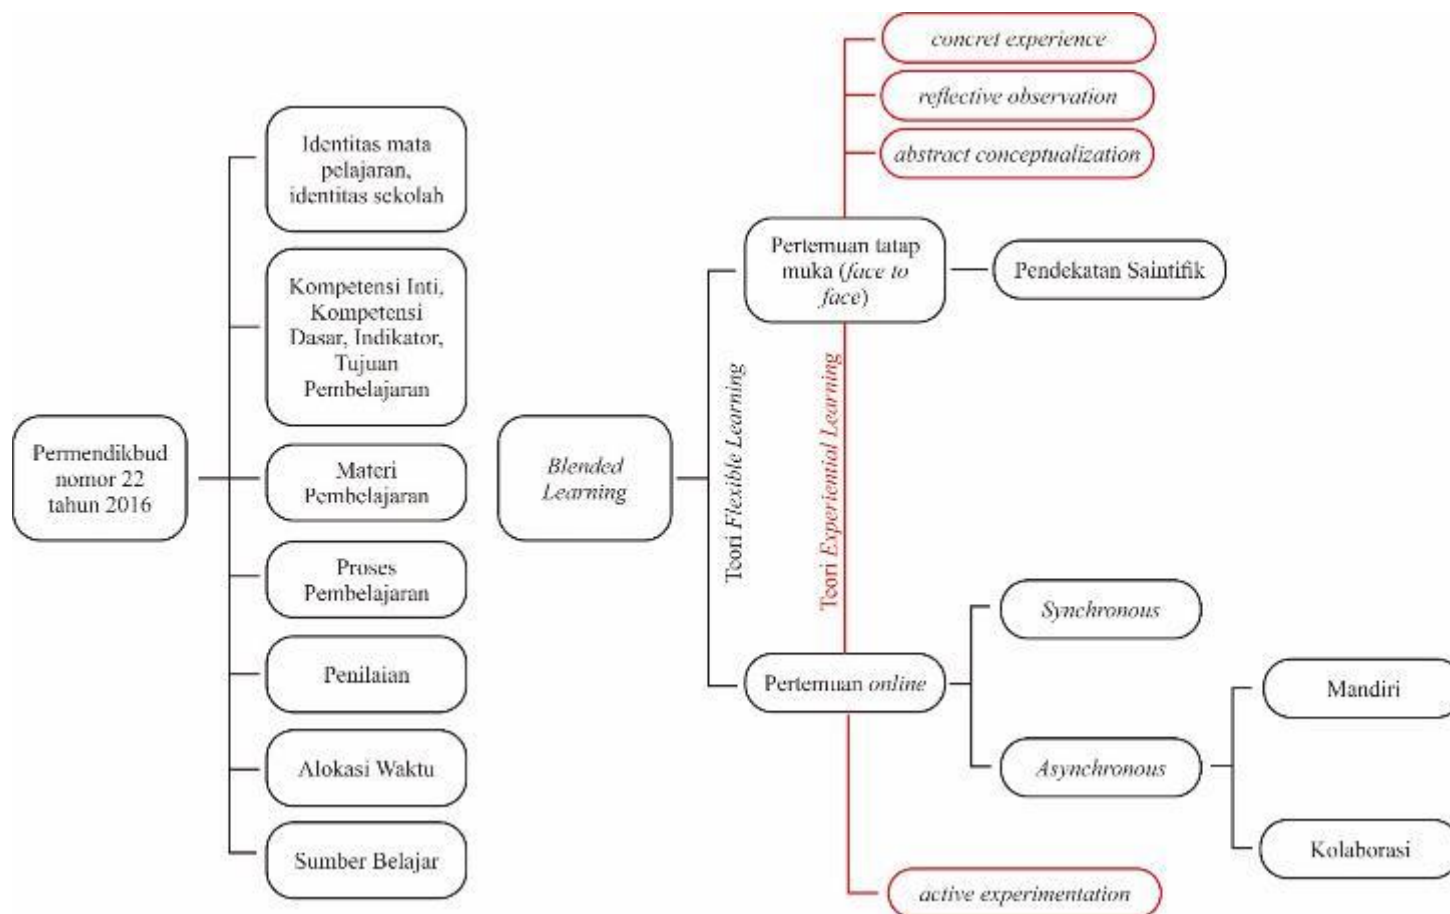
Permendikbud nomor 22 tahun 2016

Identitas mata pelajaran, identitas sekolah

Kompetensi Inti, Kompetensi Dasar, Indikator, Tujuan Pembelajaran

Materi Pembelajaran

Proses Pembelajaran

Penilaian

Alokasi Waktu

Sumber Belajar

Blended Learning

Teori Flexible Learning

Teori Experiential Learning

concret experience

reflective observation

abstract conceptualization

Pertemuan tatap muka (face to face)

Pendekatan Saintifik

Pertemuan online

Synchronous

Asynchronous

Mandiri

Kolaborasi

active experimentation